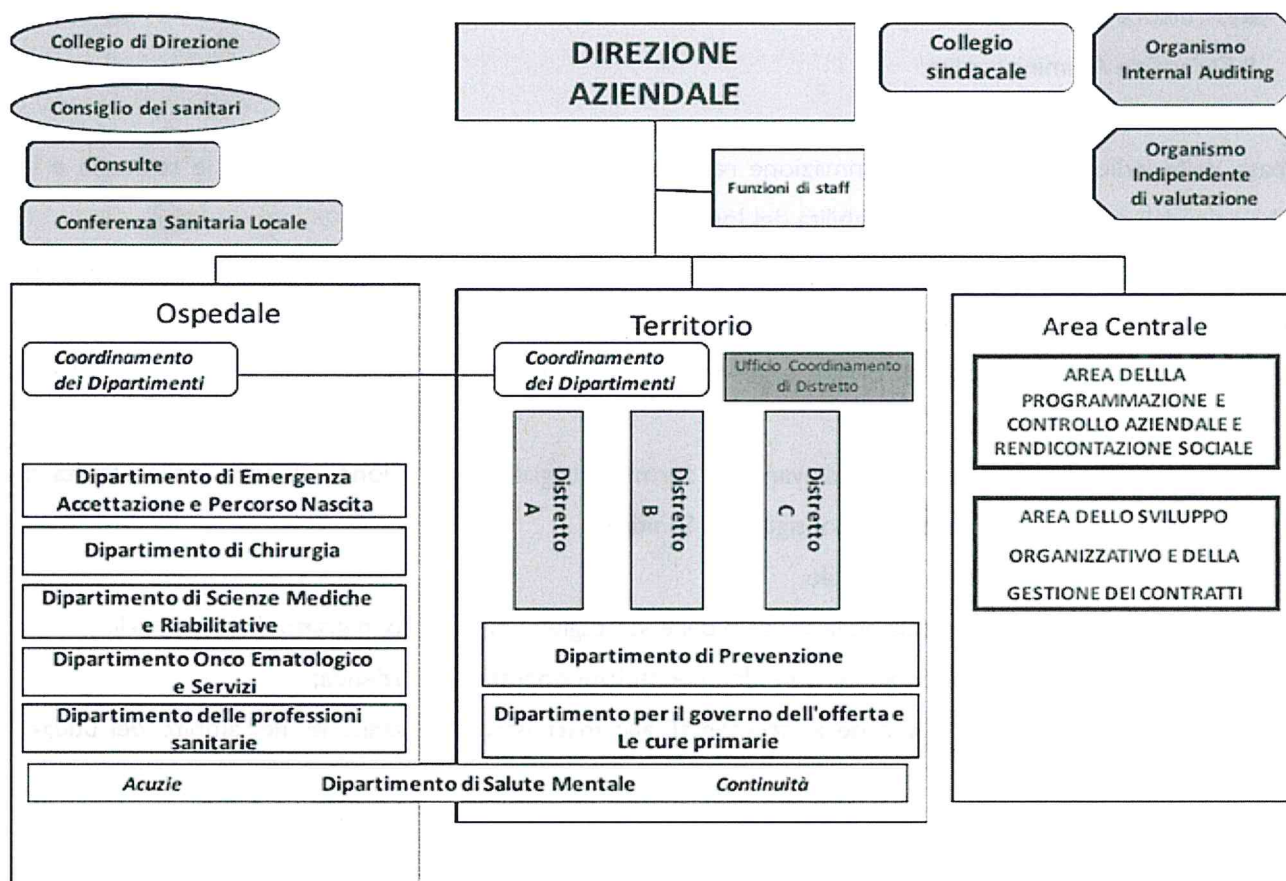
Collegio di Direzione

Consiglio dei sanitari

Consulte

Conferenza Sanitaria Locale

DIREZIONE AZIENDALE

Funzioni di staff

Collegio sindacale

Organismo Internal Auditing

Organismo Indipendente di valutazione

Ospedale

Coordinamento dei Dipartimenti

Dipartimento di Emergenza Accettazione e Percorso Nascita

Dipartimento di Chirurgia

Dipartimento di Scienze Mediche e Riabilitative

Dipartimento Onco Ematologico e Servizi

Dipartimento delle professioni sanitarie

Territorio

Coordinamento dei Dipartimenti

Ufficio Coordinamento di Distretto

Distretto A

Distretto B

Distretto C

Dipartimento di Prevenzione

Dipartimento per il governo dell'offerta e Le cure primarie

Acuzie Dipartimento di Salute Mentale Continuità

Area Centrale

AREA DELLLA PROGRAMMAZIONE E CONTROLLO AZIENDALE E RENDICONTAZIONE SOCIALE

AREA DELLO SVILUPPO ORGANIZZATIVO E DELLA GESTIONE DEI CONTRATTI